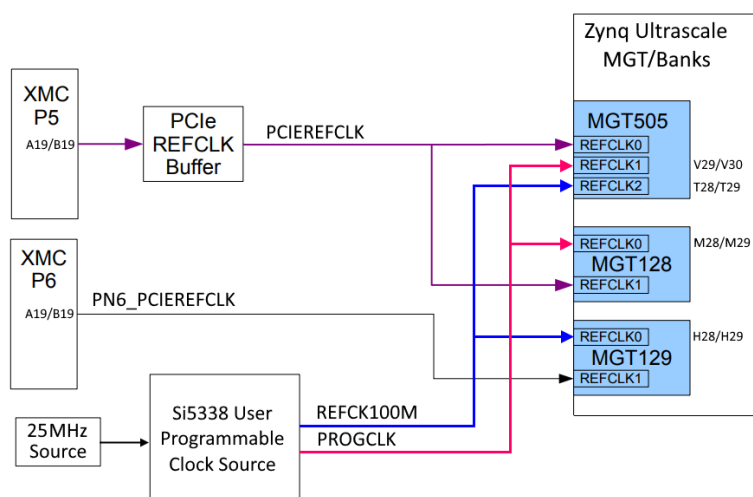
Zynq Ultrascale MGT/Banks

XMC P5
A19/B19

PCIe REFCLK Buffer

PCIEREFCLK

MGT505
REFCLK0
REFCLK1
REFCLK2
V29/V30
T28/T29

XMC P6
A19/B19

PN6_PCIEREFCLK

REFCLK0
MGT128
REFCLK1
M28/M29

REFCLK0
MGT129
REFCLK1
H28/H29

25MHz Source

Si5338 User Programmable Clock Source

REFCK100M
PROGCLK